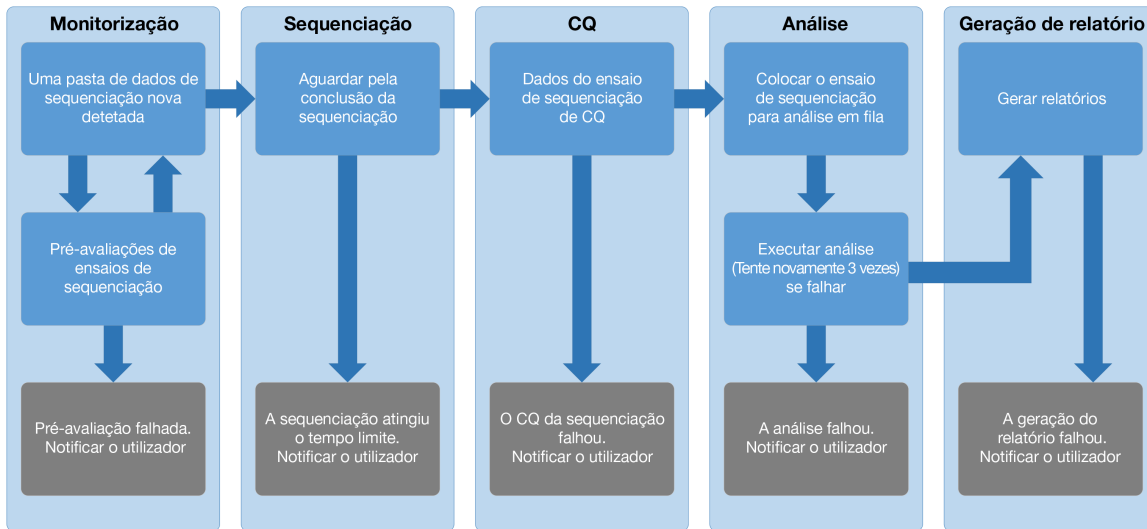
Monitorização

Uma pasta de dados de sequenciação nova detetada

Pré-avaliações de ensaios de sequenciação

Pré-avaliação falhada. Notificar o utilizador

Sequenciação

Aguardar pela conclusão da sequenciação

A sequenciação atingiu o tempo limite. Notificar o utilizador

CQ

Dados do ensaio de sequenciação de CQ

O CQ da sequenciação falhou. Notificar o utilizador

Análise

Colocar o ensaio de sequenciação para análise em fila

Executar análise (Tente novamente 3 vezes) se falhar

A análise falhou. Notificar o utilizador

Geração de relatório

Gerar relatórios

A geração do relatório falhou. Notificar o utilizador